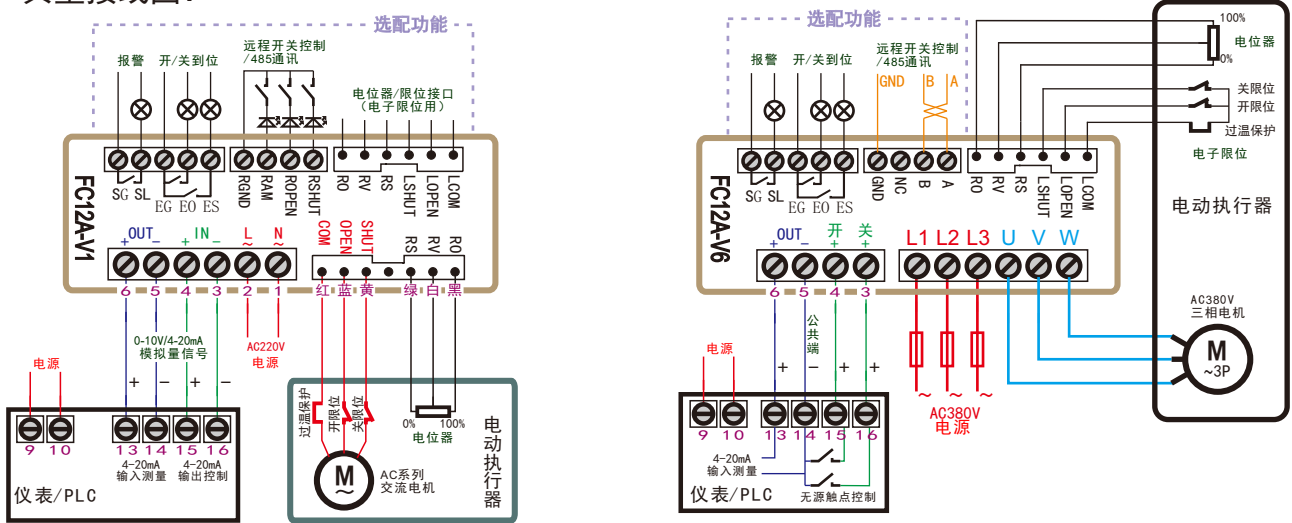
典型接线图：

选配功能

报警　开/关到位　远程开关控制 /485通讯　电位器/限位接口 (电子限位用)

SG SL　EG EO ES　RGND RAM ROPEN RSHUT　RO RV RS LSHUT LOPEN LCOM

FC12A-V1

+ OUT −　+ IN −　L ~　N ~　COM OPEN SHUT RS RV RO

6 5 4 3 2 1　红 蓝 黄 绿 白 黑

0-10V/4-20mA 模拟量信号

AC220V 电源

电源

+ − + −

9 10 13 14 15 16

4-20mA 输入测量　4-20mA 输出控制

仪表/PLC

过温保护　开限位　关限位

0%　100% 电位器

M ~　AC系列 交流电机

电动执行器

选配功能

报警　开/关到位　远程开关控制 /485通讯

GND B A

SG SL　EG EO ES　GND NC B A　RO RV RS LSHUT LOPEN LCOM

FC12A-V6

+ OUT −　开 +　关 +

L1 L2 L3 U V W

6 5 4 3

公共端

电源

+ − + +

9 10 13 14 15 16

4-20mA 输入测量

仪表/PLC　无源触点控制

~ ~ ~　AC380V 电源

100%　电位器　0%

关限位　开限位　过温保护

电子限位

电动执行器

AC380V 三相电机

M ~3P